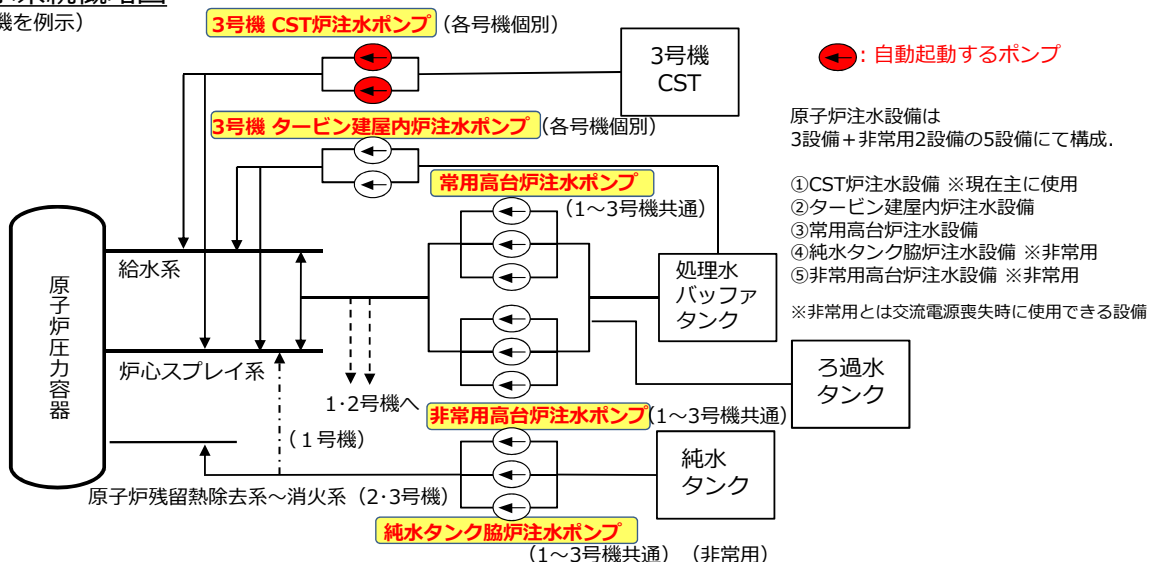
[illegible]統概略図
機を例示)

3号機 CST炉注水ポンプ (各号機個別)

3号機
CST

: 自動起動するポンプ

3号機 タービン建屋内炉注水ポンプ (各号機個別)

原子炉注水設備は
3設備+非常用2設備の5設備にて構成.

常用高台炉注水ポンプ
(1~3号機共通)

①CST炉注水設備 ※現在主に使用
②タービン建屋内炉注水設備
③常用高台炉注水設備
④純水タンク脇炉注水設備 ※非常用
⑤非常用高台炉注水設備 ※非常用

※非常用とは交流電源喪失時に使用できる設備

原子炉圧力容器

給水系

処理水
バッファ
タンク

炉心スプレイ系

ろ過水
タンク

1·2号機へ

非常用高台炉注水ポンプ (1~3号機共通)

(1号機)

純水
タンク

原子炉残留熱除去系~消火系 (2·3号機)

純水タンク脇炉注水ポンプ
(1~3号機共通) (非常用)